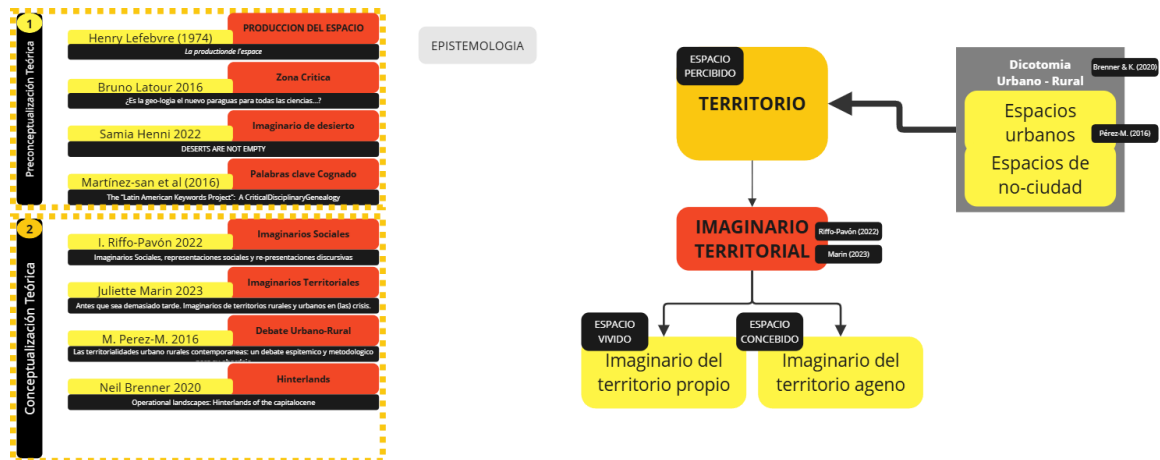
1

Preconceptualización Teórica

PRODUCCION DEL ESPACIO
Henry Lefebvre (1974)
La productionde l'espace

Zona Critica
Bruno Latour 2016
¿Es la geo-logia el nuevo paraguas para todas las ciencias...?

Imaginario de desierto
Samia Henni 2022
DESERTS ARE NOT EMPTY

Palabras clave Cognado
Martínez-san et al (2016)
The "Latin American Keywords Project": A CriticalDisciplinaryGenealogy

2

Conceptualización Teórica

Imaginarios Sociales
I. Riffo-Pavón 2022
Imaginarios Sociales, representaciones sociales y re-presentaciones discursivas

Imaginarios Territoriales
Juliette Marin 2023
Antes que sea demasiado tarde. Imaginarios de territorios rurales y urbanos en (las) crisis.

Debate Urbano-Rural
M. Perez-M. 2016
Las territorialidades urbano rurales contemporaneas: un debate espitemico y metodologico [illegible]

Hinterlands
Neil Brenner 2020
Operational landscapes: Hinterlands of the capitalocene

EPISTEMOLOGIA

ESPACIO PERCIBIDO
TERRITORIO

Dicotomia Urbano - Rural
Brenner & K. (2020)
Espacios urbanos
Pérez-M. (2016)
Espacios de no-ciudad

IMAGINARIO TERRITORIAL
Riffo-Pavón (2022)
Marin (2023)

ESPACIO VIVIDO
Imaginario del territorio propio

ESPACIO CONCEBIDO
Imaginario del territorio ageno